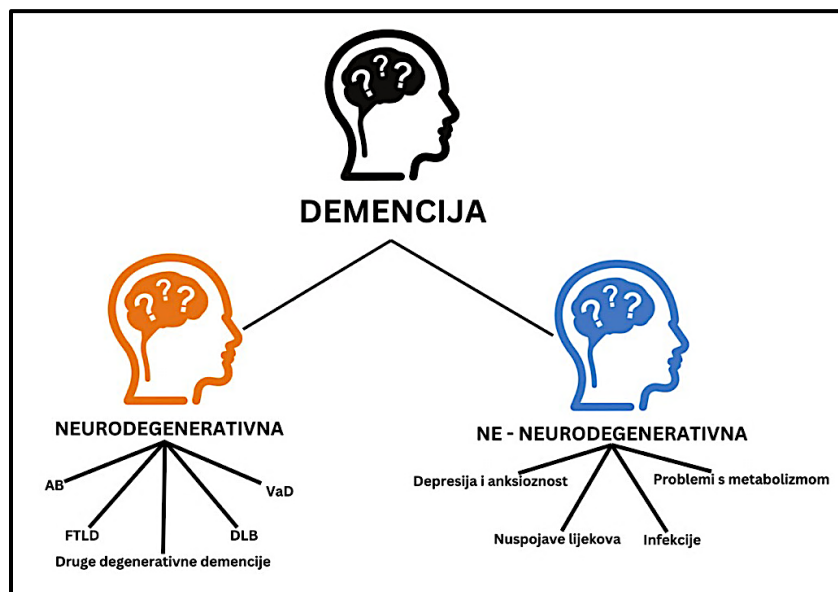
???

DEMENCIJA

???

NEURODEGENERATIVNA

AB

VaD

FTLD

DLB

Druge degenerativne demencije

???

NE - NEURODEGENERATIVNA

Depresija i anksioznost

Problemi s metabolizmom

Nuspojave lijekova

Infekcije